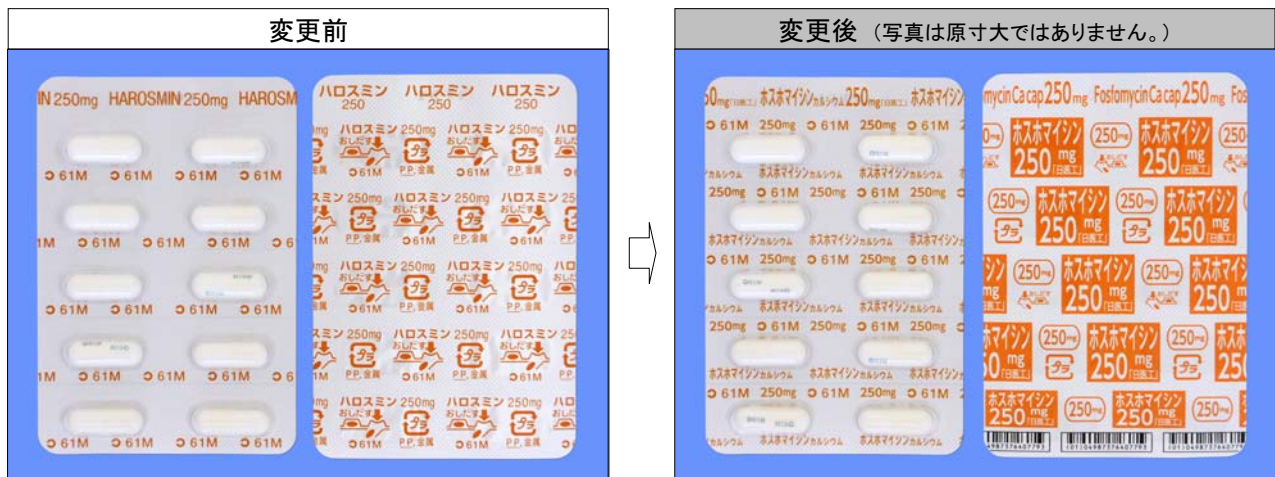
変更前

IN 250mg HAROSMIN 250mg HAROSM

ハロスミン 250 ハロスミン 250 ハロスミン 250

ハロスミン 250mg おしだす P.P. 金属 61M

61M 61M 61M 61M

変更後 (写真は原寸大ではありません。)

ホスホマイシンカルシウム 250mg「日医工」

61M 250mg

FosfomycinCa cap 250mg

ホスホマイシン 250 mg「日医工」

(250mg)